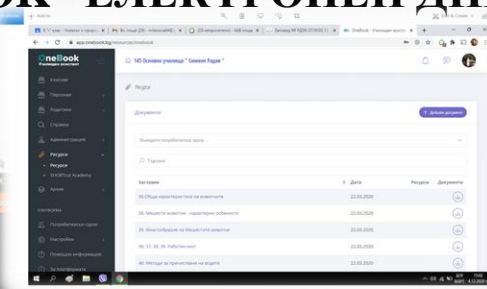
ОК" ЕЛЕКТРОНЕН ДН

app.onebook.bg/resources/onebook

OneBook
Училищен асистент

145 Основно училище " Симеон Радев "

Класове
Персонал
Родители
Справки
Администрация
Ресурси
• Ресурси
• OneBook Academy
Архив

Потребителски групи
Настройки
Полезна информация

Ресурси

Документи

+ Добави документ

Изберете потребителска група

Търсене...

| Заглавие | Дата | Ресурси | Документи |
|---|---|---|---|
| 33. Обща характеристика на влечугите | 22.03.2020 | | |
| 34. Мешести животни - характерни особености | 22.03.2020 | | |
| 35. Многообразие на Мешестите животни | 22.03.2020 | | |
| 36, 37, 38, 39. Работен лист | 22.03.2020 | | |
| 40. Методи за пречистване на водата | 22.03.2020 | | |